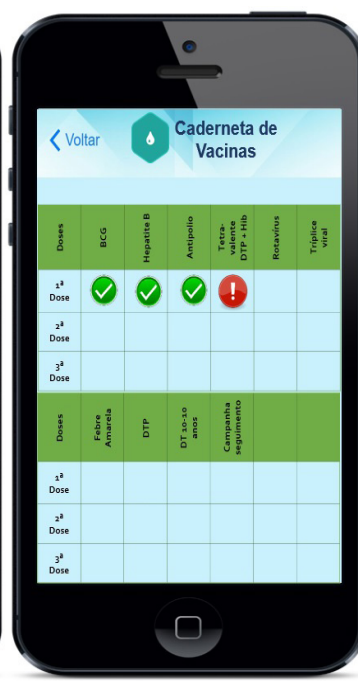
Voltar

Caderneta de Vacinas

| Doses | BCG | Hepatite B | Antipolio | Tetra-valente DTP + Hib | Rotavírus | Tríplice viral |
|---|---|---|---|---|---|---|
| 1ª Dose | | | | | | |
| 2ª Dose | | | | | | |
| 3ª Dose | | | | | | |

| Doses | Febre Amarela | DTP | DT 10-10 anos | Campanha seguimento | | |
|---|---|---|---|---|---|---|
| 1ª Dose | | | | | | |
| 2ª Dose | | | | | | |
| 3ª Dose | | | | | | |